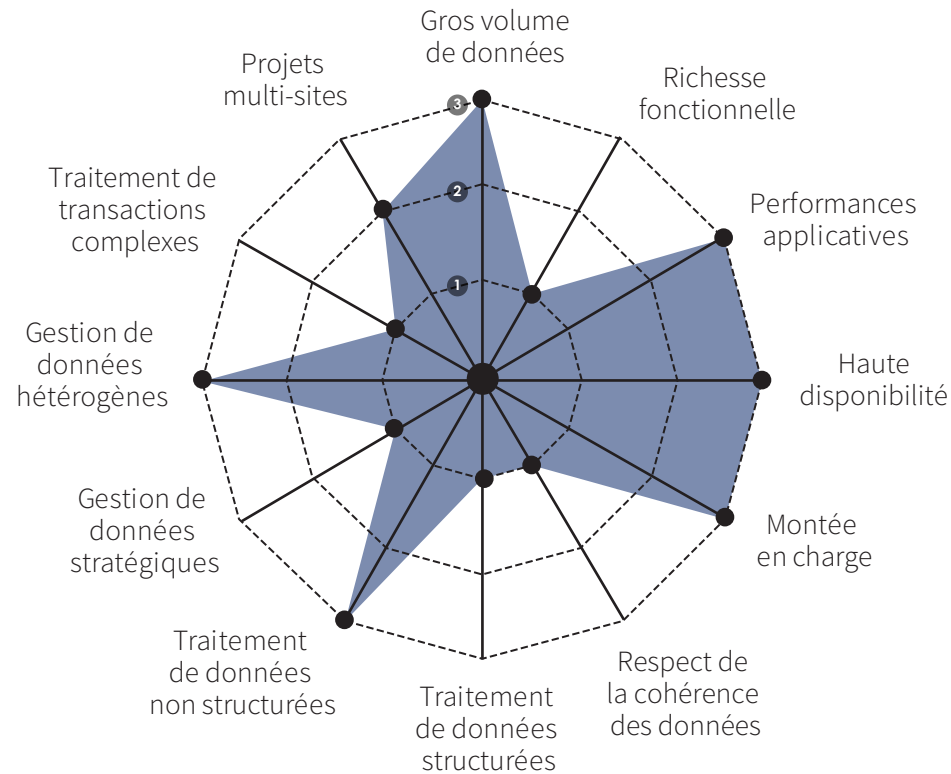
Gros volume de données

Richesse fonctionnelle

Performances applicatives

Haute disponibilité

Montée en charge

Respect de la cohérence des données

Traitement de données structurées

Traitement de données non structurées

Gestion de données stratégiques

Gestion de données hétérogènes

Traitement de transactions complexes

Projets multi-sites

3

2

1